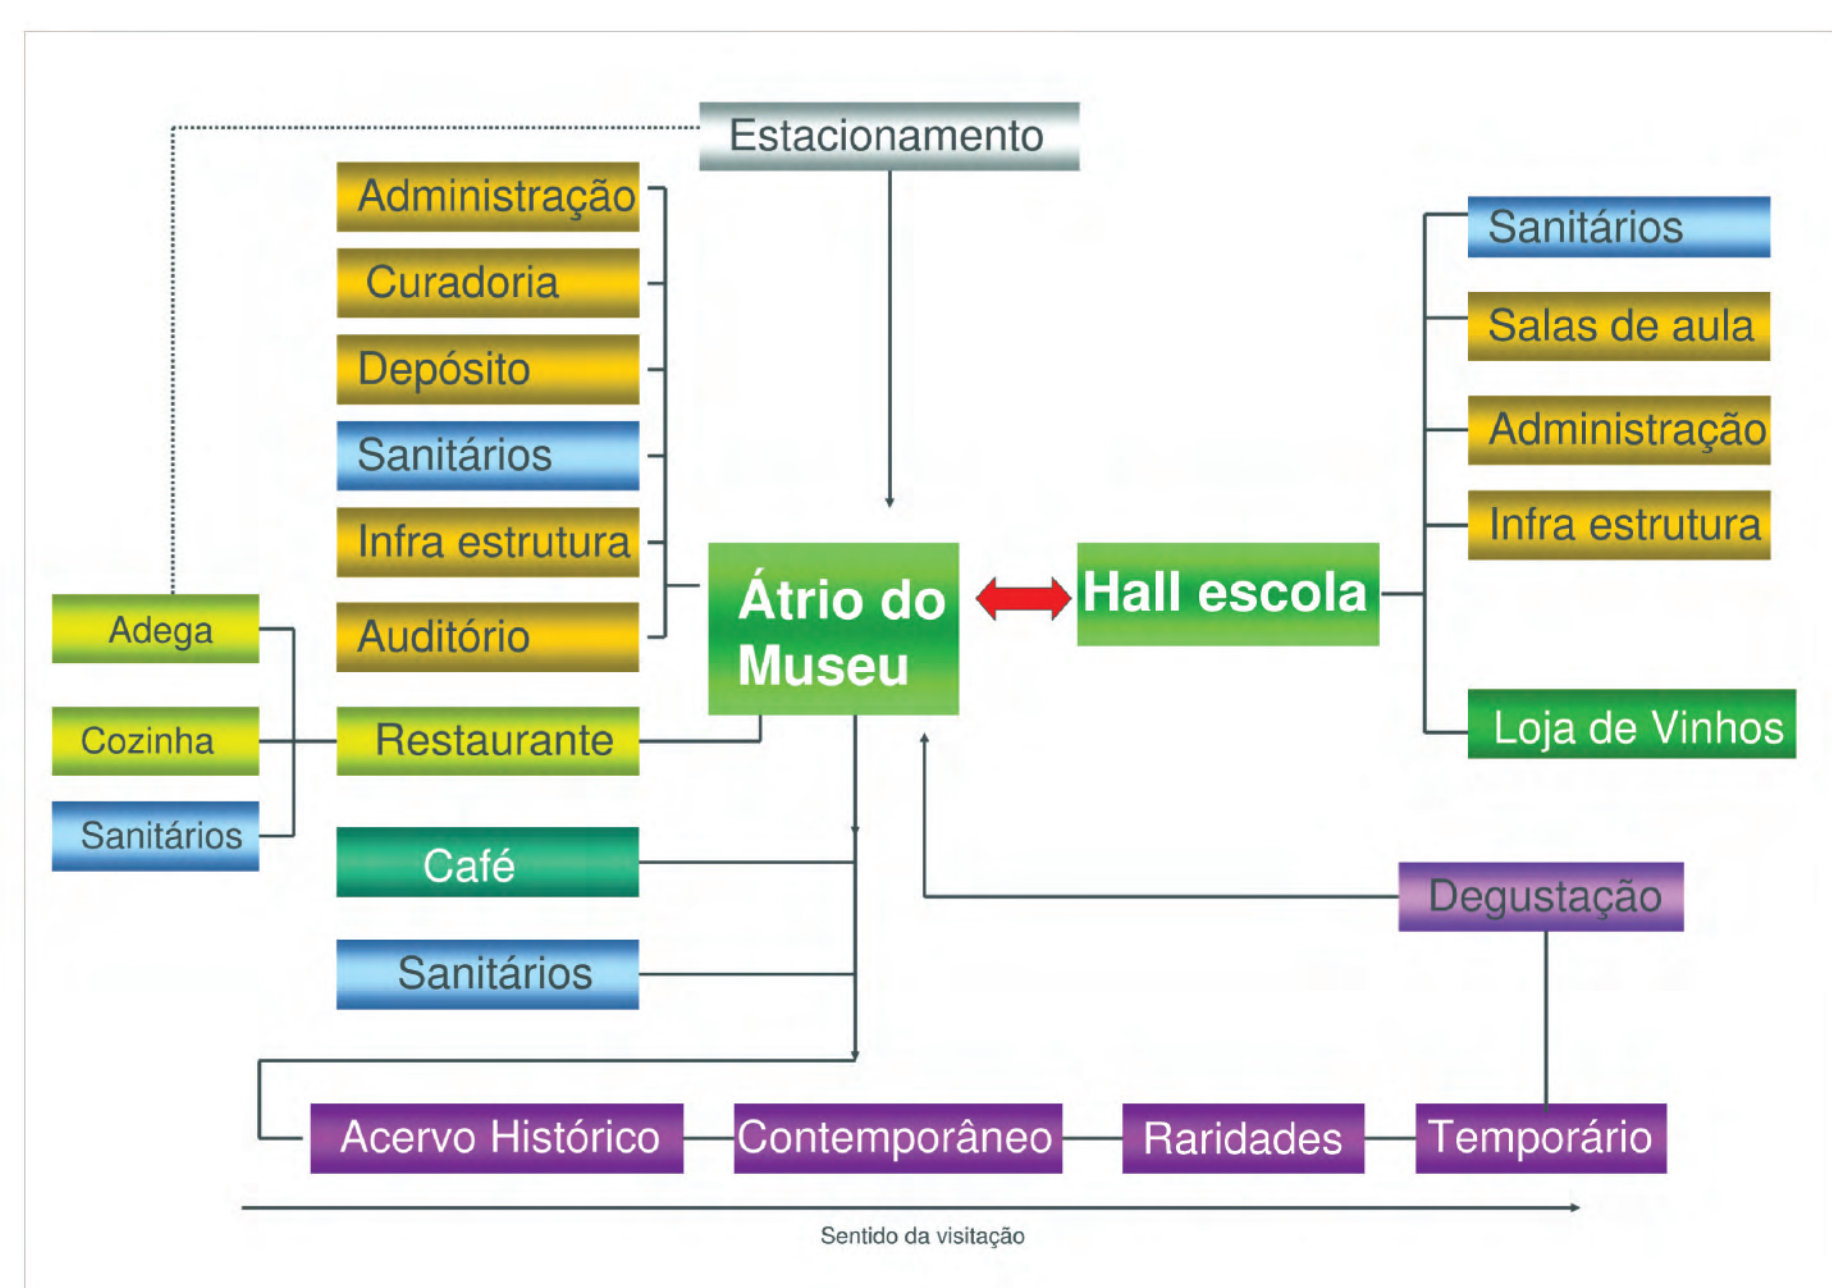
Estacionamento

Administração
Curadoria
Depósito
Sanitários
Infra estrutura
Auditório

Sanitários
Salas de aula
Administração
Infra estrutura

Adega
Cozinha
Sanitários

Átrio do Museu

Hall escola

Loja de Vinhos

Restaurante
Café
Sanitários

Degustação

Acervo Histórico
Contemporâneo
Raridades
Temporário

Sentido da visitação